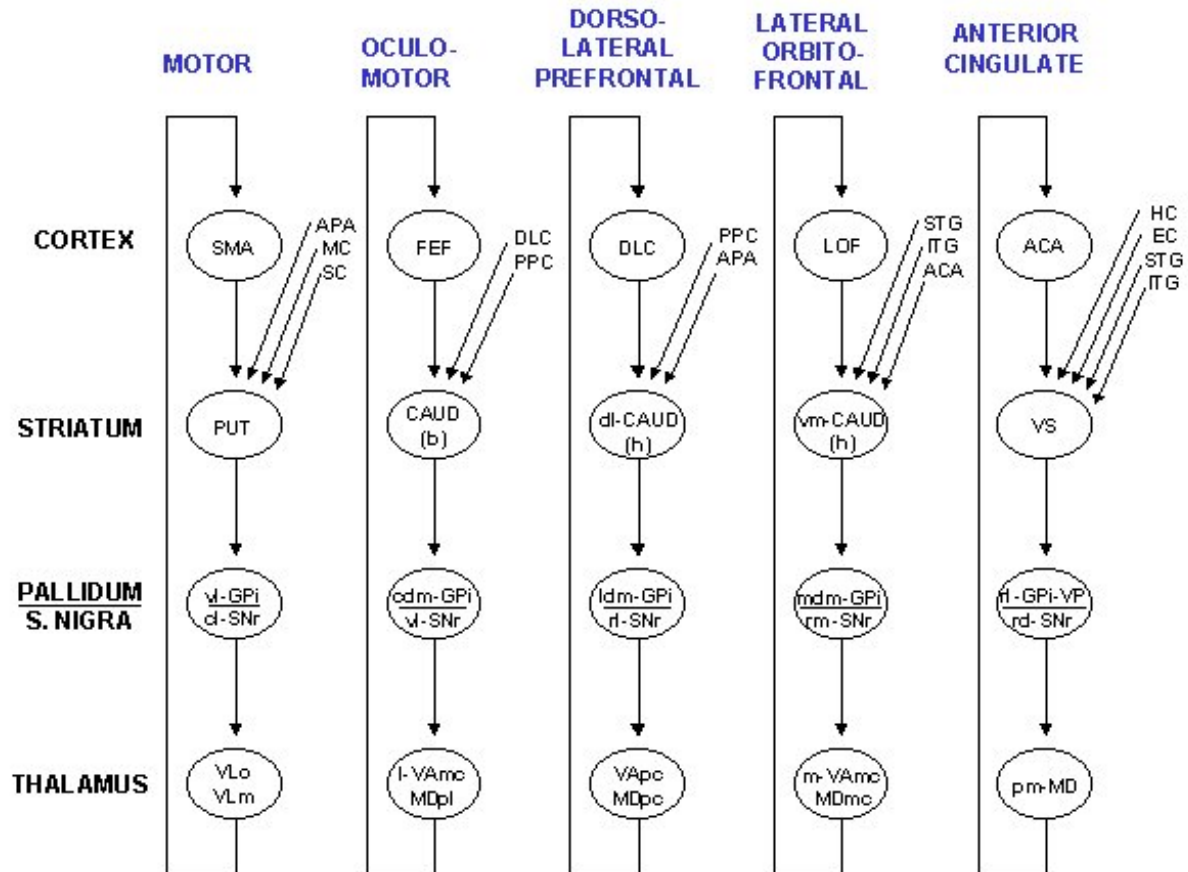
MOTOR

OCULO-MOTOR

DORSO-LATERAL PREFRONTAL

LATERAL ORBITO-FRONTAL

ANTERIOR CINGULATE

CORTEX

SMA
APA
MC
SC

FEF
DLC
PPC

DLC
PPC
APA

LOF
STG
ITG
ACA

ACA
HC
EC
STG
ITG

STRIATUM

PUT

CAUD (b)

dl-CAUD (h)

vm-CAUD (h)

VS

$\frac{\text{PALLIDUM}}{\text{S. NIGRA}}$

$\frac{\text{vl-GPi}}{\text{cl-SNr}}$

$\frac{\text{cdm-GPi}}{\text{vl-SNr}}$

$\frac{\text{ldm-GPi}}{\text{rl-SNr}}$

$\frac{\text{mdm-GPi}}{\text{rm-SNr}}$

$\frac{\text{rl-GPi-VP}}{\text{rd-SNr}}$

THALAMUS

VLo
VLm

l-VAmc
MDpl

VApc
MDpc

m-VAmc
MDmc

pm-MD